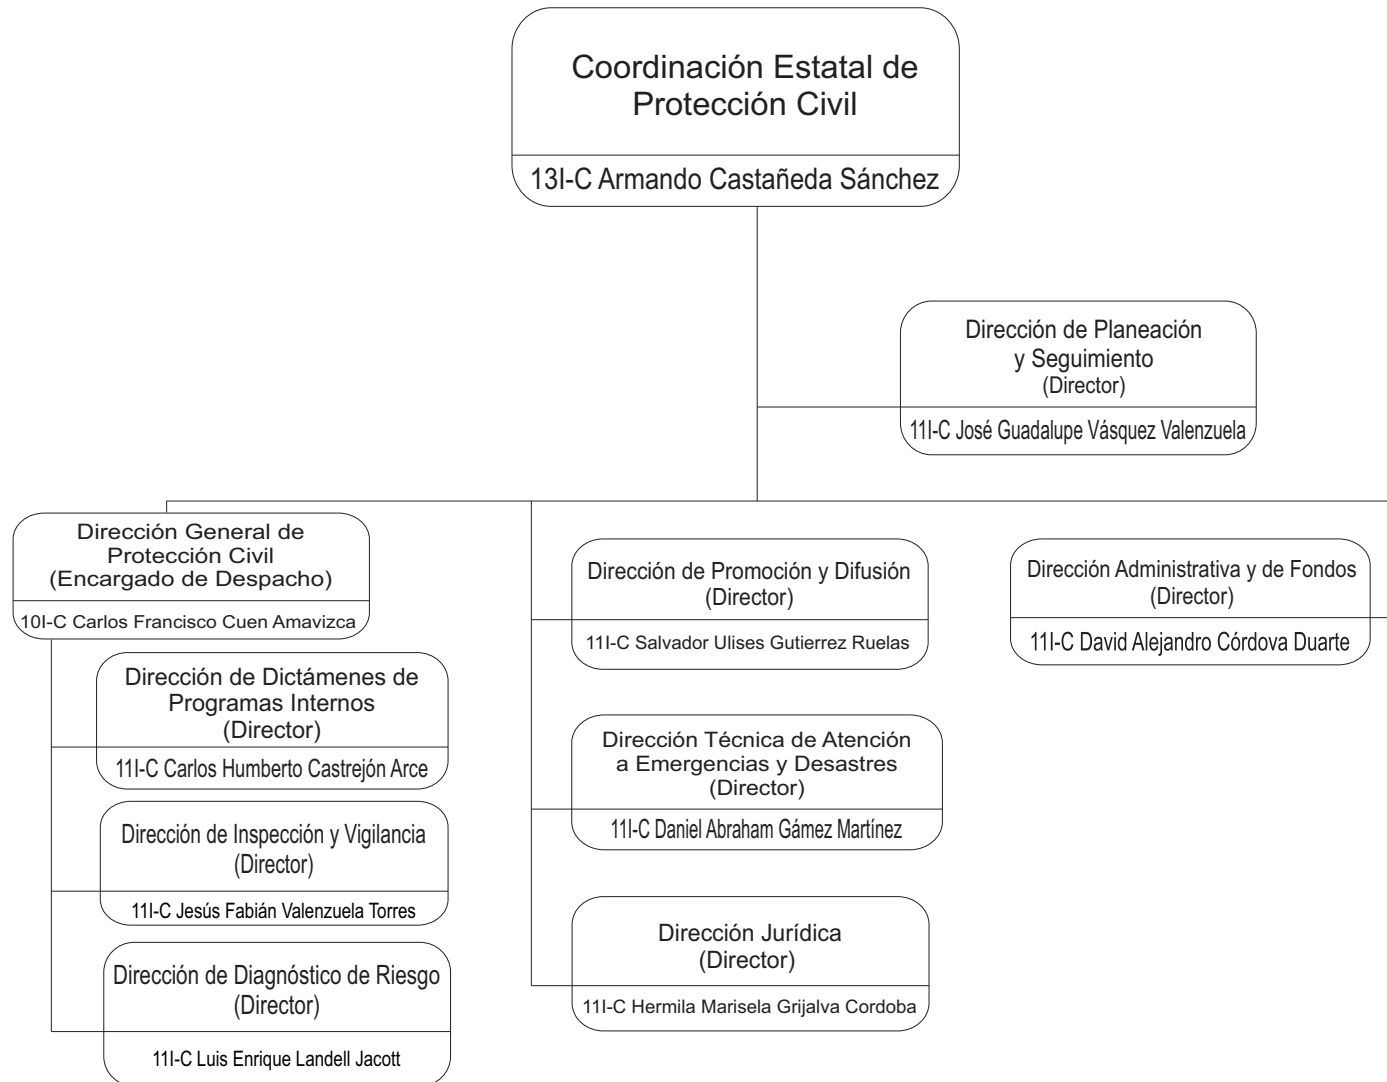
Coordinación Estatal de Protección Civil

13I-C Armando Castañeda Sánchez

Dirección de Planeación y Seguimiento (Director)

11I-C José Guadalupe Vásquez Valenzuela

Dirección General de Protección Civil (Encargado de Despacho)

10I-C Carlos Francisco Cuen Amavizca

Dirección de Dictámenes de Programas Internos (Director)

11I-C Carlos Humberto Castrejón Arce

Dirección de Inspección y Vigilancia (Director)

11I-C Jesús Fabián Valenzuela Torres

Dirección de Diagnóstico de Riesgo (Director)

11I-C Luis Enrique Landell Jacott

Dirección de Promoción y Difusión (Director)

11I-C Salvador Ulises Gutierrez Ruelas

Dirección Técnica de Atención a Emergencias y Desastres (Director)

11I-C Daniel Abraham Gámez Martínez

Dirección Jurídica (Director)

11I-C Hermila Marisela Grijalva Cordoba

Dirección Administrativa y de Fondos (Director)

11I-C David Alejandro Córdova Duarte